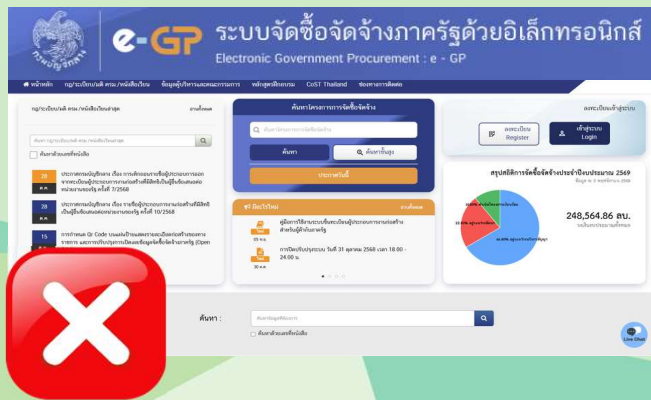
e-GP ระบบจัดซื้อจัดจ้างภาครัฐด้วยอิเล็กทรอนิกส์
Electronic Government Procurement : e - GP

หน้าหลัก | กฎ/ระเบียบ/มติ ครม./หนังสือเวียน | ข้อมูลผู้บริหารและคณะกรรมการ | หลักสูตรฝึกอบรม | CoST Thailand | ช่องทางการติดต่อ

กฎ/ระเบียบ/มติ ครม./หนังสือเวียนล่าสุด
ค้นหาด้วยเลขที่หนังสือ

28 ต.ค. ประกาศคณะกรรมการวินิจฉัย เรื่อง การเพิกถอนรายชื่อผู้ประกอบการออกจากระเบียนผู้ประกอบการงานก่อสร้างที่มีสิทธิเป็นผู้ยื่นข้อเสนอต่อหน่วยงานของรัฐ ครั้งที่ 7/2568

28 ต.ค. ประกาศคณะกรรมการวินิจฉัย เรื่อง รายชื่อผู้ประกอบการงานก่อสร้างที่มีสิทธิเป็นผู้ยื่นข้อเสนอต่อหน่วยงานของรัฐ ครั้งที่ 10/2568

15 ต.ค. การกำหนด Qr Code บนแผ่นป้ายแสดงรายละเอียดงานก่อสร้างของทางราชการ และการปรับปรุงการเปิดเผยข้อมูลที่เกี่ยวข้องกับการจัดซื้อจัดจ้างภาครัฐ (Open

ค้นหาโครงการการจัดซื้อจัดจ้าง
ค้นหาโครงการการจัดซื้อจัดจ้าง
ค้นหา | ค้นหาขั้นสูง
ประกาศวันนี้

มีอะไรใหม่
03 พ.ย. คู่มือการใช้งานระบบขึ้นทะเบียนผู้ประกอบการงานก่อสร้างสำหรับผู้ค้าภาครัฐ
30 ต.ค. การปิดปรับปรุงระบบ วันที่ 31 ตุลาคม 2568 เวลา 18.00 - 24.00 น.

ลงทะเบียนเข้าสู่ระบบ
ลงทะเบียน Register
เข้าสู่ระบบ Login

สรุปสถิติการจัดซื้อจัดจ้างประจำปีงบประมาณ 2569
248,564.86 ลบ.

ค้นหา :
ค้นหาข้อมูลที่ต้องการ

Live Chat